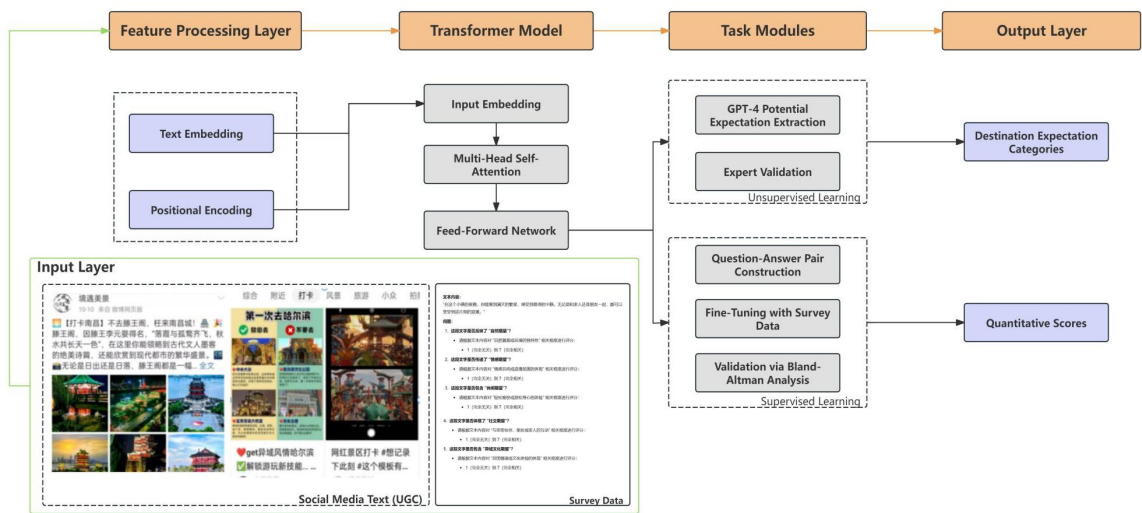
Feature Processing Layer

Transformer Model

Task Modules

Output Layer

Text Embedding

Positional Encoding

Input Embedding

Multi-Head Self-Attention

Feed-Forward Network

GPT-4 Potential Expectation Extraction

Expert Validation

Unsupervised Learning

Destination Expectation Categories

Question-Answer Pair Construction

Fine-Tuning with Survey Data

Validation via Bland-Altman Analysis

Supervised Learning

Quantitative Scores

Input Layer

璃遇美景
10-10 来自 微博网页版

综合 附近 打卡 风景 旅游 小众 招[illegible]

【打卡南昌】不去滕王阁，枉来南昌城！滕王阁，因滕王李元婴得名，"落霞与孤鹜齐飞，秋水共长天一色"，在这里你能领略到古代文人墨客的绝美诗篇，还能欣赏到现代都市的繁华盛景。无论是日出还是日落，滕王阁都是一幅... 全文

第一次去哈尔滨

get异域风情哈尔滨 解锁游玩新技能...

网红景区打卡 #想记录下此刻 #这个模板有...

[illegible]

Social Media Text (UGC)

Survey Data